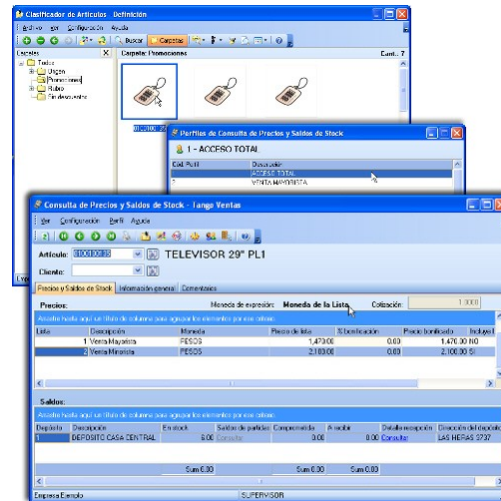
Clasificador de Artículos - Definición

Archivo Ver Configuración Ayuda

Buscar Carpetas

Carpetas

Carpeta: Promociones

Cant.: 7

Todos
Origen
Promociones
Rubro
Sin descuento

Perfiles de Consulta de Precios y Saldos de Stock

1 - ACCESO TOTAL

Cód. Perfil | Descripción
ACCESO TOTAL
1 VENTA MAYORISTA

Consulta de Precios y Saldos de Stock - Tango Ventas

Ver Configuración Perfil Ayuda

Artículo: 0100100013 TELEVISOR 29" PL1

Cliente:

Precios y Saldos de Stock | Información general | Comentarios

Precios:

Moneda de expresión: Moneda de la Lista

Cotización: 1.0000

Arrastre hasta aquí un título de columna para agrupar los elementos por ese criterio

| Lista | Descripción | Moneda | Precio de lista | % bonificación | Precio bonificado | Incluye I |
|---|---|---|---|---|---|---|
| 1 | Venta Mayorista | PESOS | 1,470.00 | 0.00 | 1,470.00 | NO |
| 2 | Venta Minorista | PESOS | 2,100.00 | 0.00 | 2,100.00 | SI |

Saldos:

Arrastre hasta aquí un título de columna para agrupar los elementos por ese criterio

| Depósito | Descripción | En stock | Saldos de partidas | Comprometido | A recibir | Detalle recepción | Dirección del depósito |
|---|---|---|---|---|---|---|---|
| 1 | DEPOSITO CASA CENTRAL | 6.00 | Consultar | 0.00 | 0.00 | Consultar | LAS HERAS 3737 |

Sum 6.00 Sum 0.00

Empresa Ejemplo SUPERVISOR